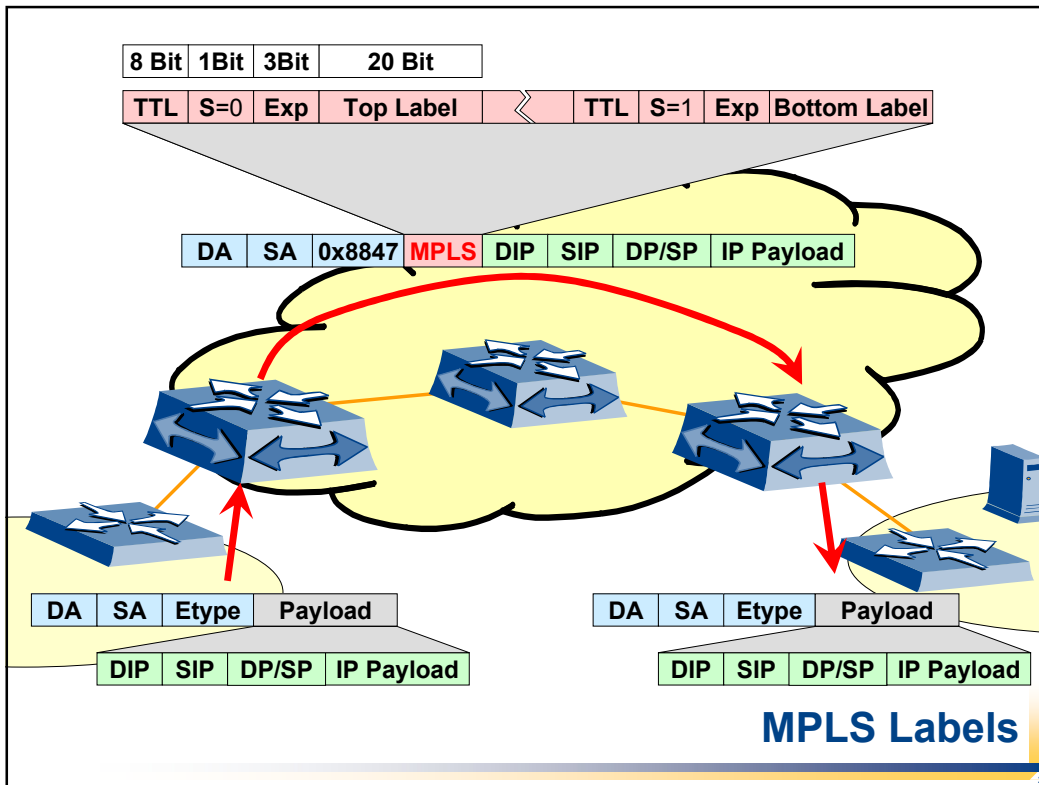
| 8 Bit | 1Bit | 3Bit | 20 Bit |
|---|---|---|---|

| TTL | S=0 | Exp | Top Label | | TTL | S=1 | Exp | Bottom Label |
|---|---|---|---|---|---|---|---|---|

| DA | SA | 0x8847 | MPLS | DIP | SIP | DP/SP | IP Payload |
|---|---|---|---|---|---|---|---|

| DA | SA | Etype | Payload |
|---|---|---|---|

| DIP | SIP | DP/SP | IP Payload |
|---|---|---|---|

| DA | SA | Etype | Payload |
|---|---|---|---|

| DIP | SIP | DP/SP | IP Payload |
|---|---|---|---|

MPLS Labels